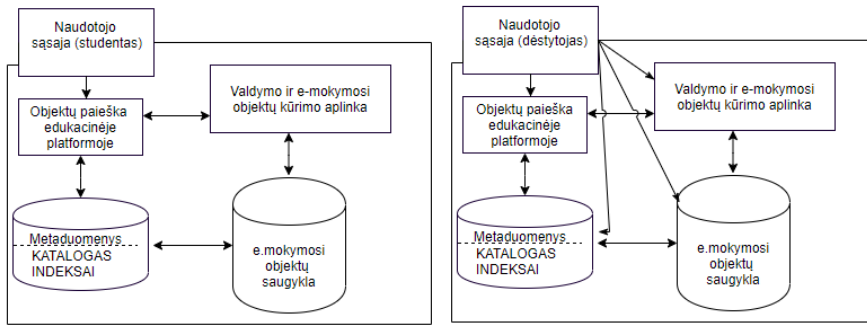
Naudotojo sąsaja (studentas)

Valdymo ir e-mokymosi objektų kūrimo aplinka

Objektų paieška edukacinėje platformoje

Metaduomenys
KATALOGAS
INDEKSAI

e.mokymosi objektų saugykla

Naudotojo sąsaja (dėstytojas)

Valdymo ir e-mokymosi objektų kūrimo aplinka

Objektų paieška edukacinėje platformoje

Metaduomenys
KATALOGAS
INDEKSAI

e.mokymosi objektų saugykla